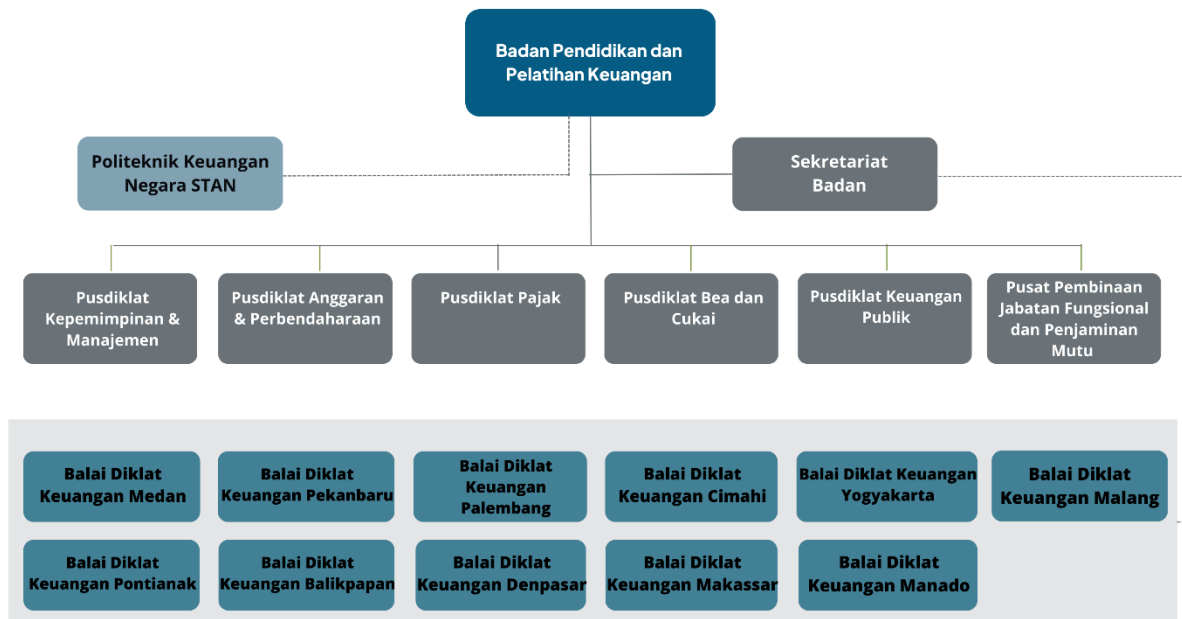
Badan Pendidikan dan Pelatihan Keuangan

Politeknik Keuangan Negara STAN

Sekretariat Badan

Pusdiklat Kepemimpinan & Manajemen

Pusdiklat Anggaran & Perbendaharaan

Pusdiklat Pajak

Pusdiklat Bea dan Cukai

Pusdiklat Keuangan Publik

Pusat Pembinaan Jabatan Fungsional dan Penjaminan Mutu

Balai Diklat Keuangan Medan

Balai Diklat Keuangan Pekanbaru

Balai Diklat Keuangan Palembang

Balai Diklat Keuangan Cimahi

Balai Diklat Keuangan Yogyakarta

Balai Diklat Keuangan Malang

Balai Diklat Keuangan Pontianak

Balai Diklat Keuangan Balikpapan

Balai Diklat Keuangan Denpasar

Balai Diklat Keuangan Makassar

Balai Diklat Keuangan Manado